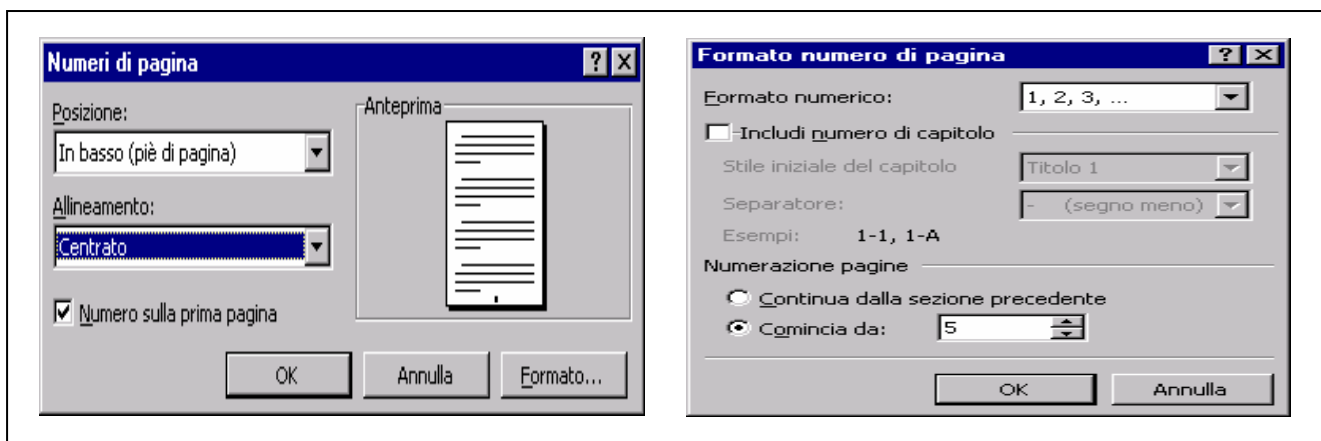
Numeri di pagina

?

Posizione:

In basso (piè di pagina)

Allineamento:

Centrato

Numero sulla prima pagina

Anteprima

OK

Annulla

Formato...

Formato numero di pagina

?

Formato numerico:

1, 2, 3, ...

Includi numero di capitolo

Stile iniziale del capitolo

Titolo 1

Separatore:

- (segno meno)

Esempi: 1-1, 1-A

Numerazione pagine

Continua dalla sezione precedente

Comincia da:

5

OK

Annulla